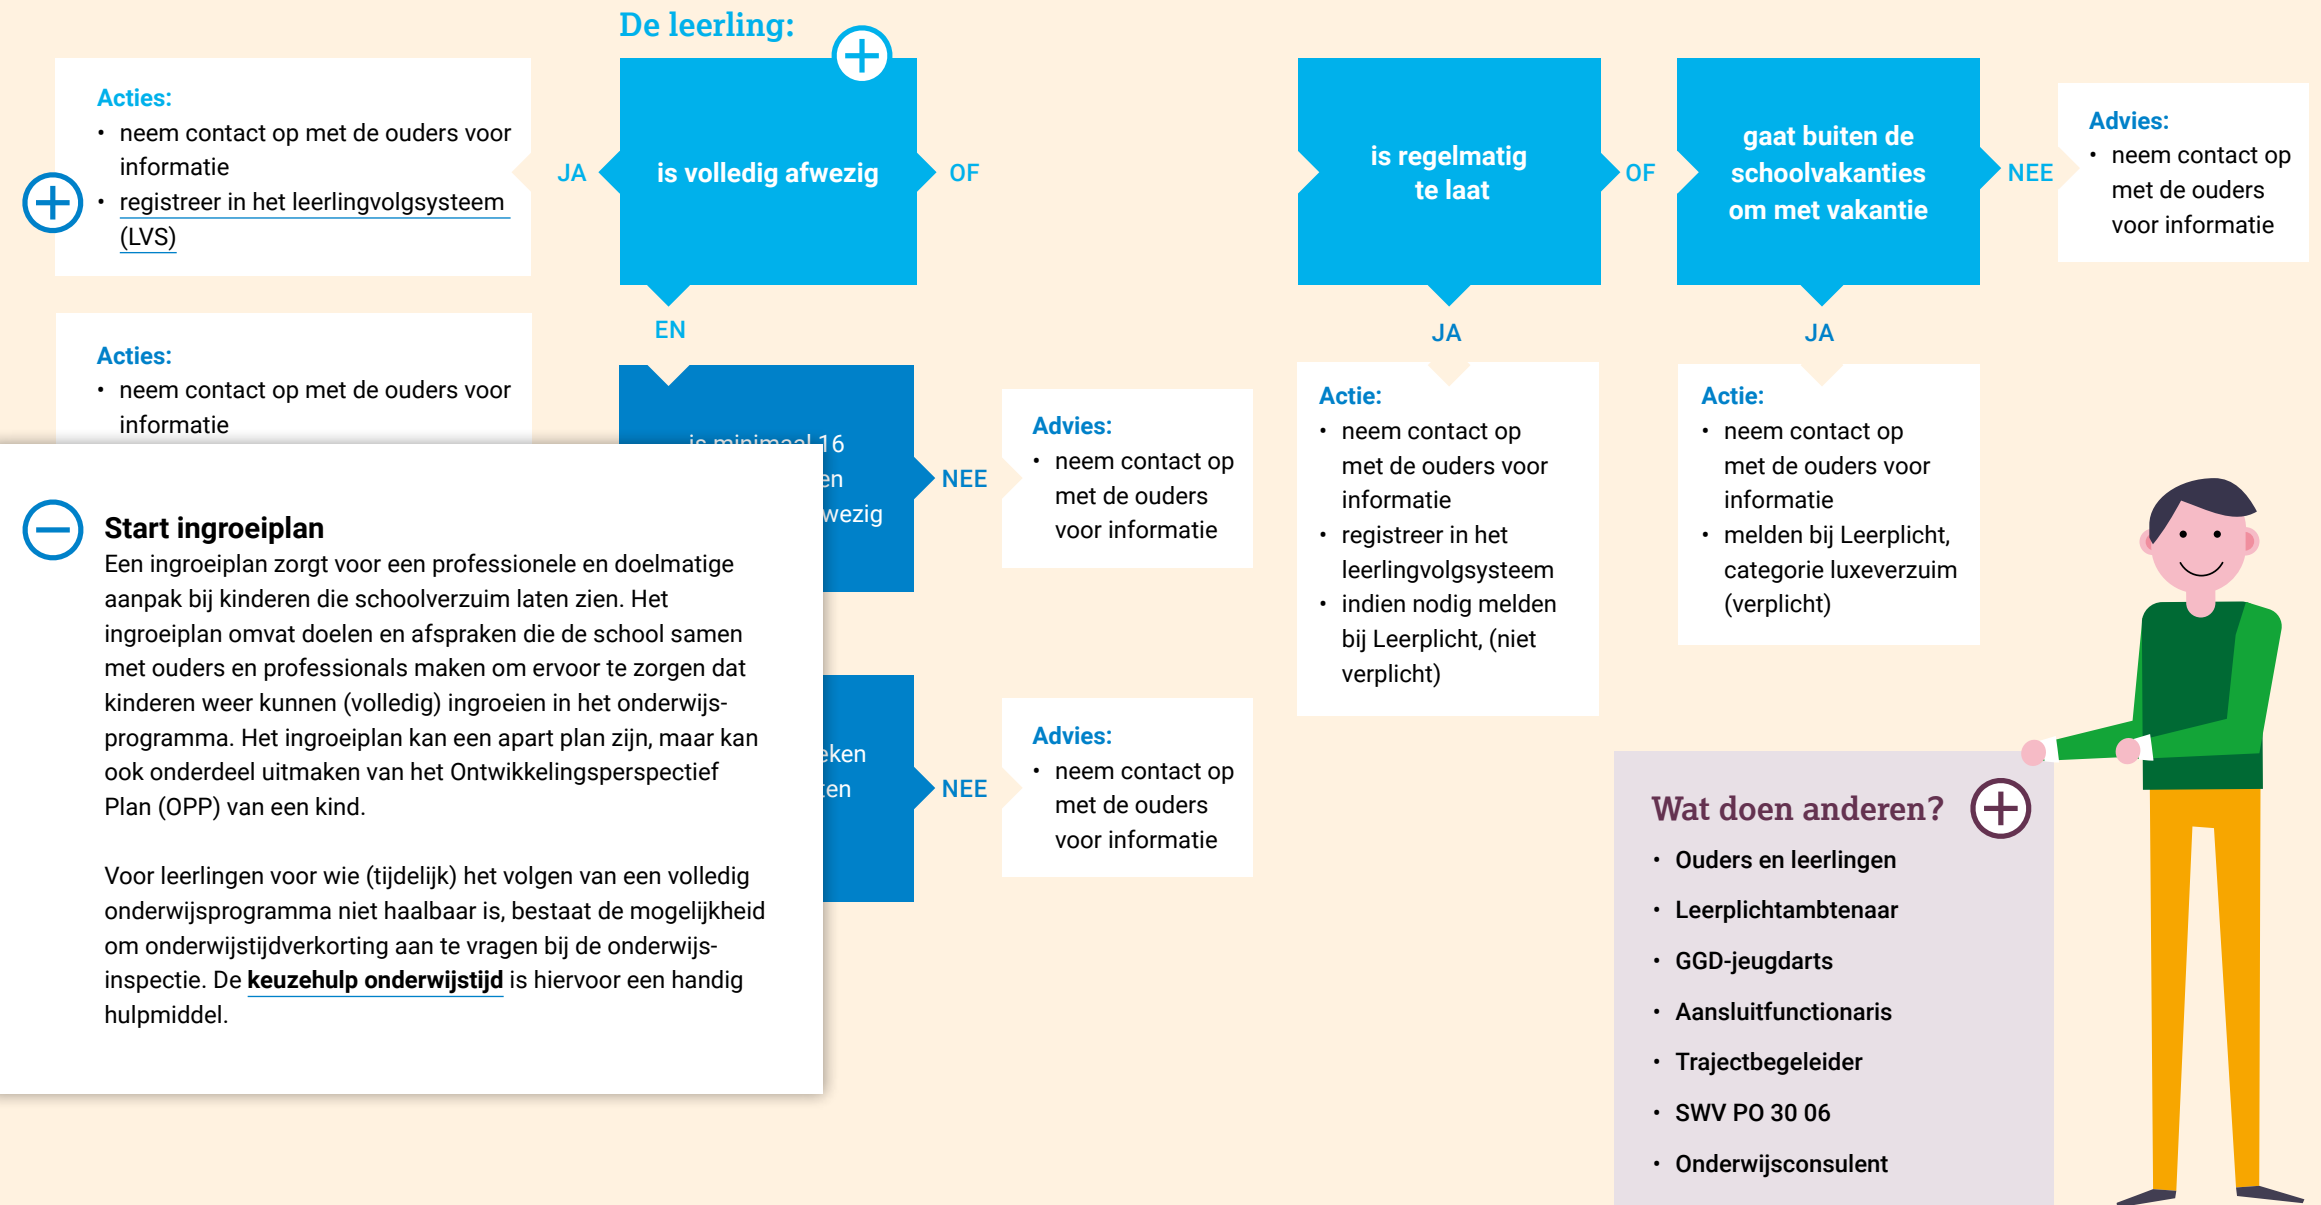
De leerling:

Acties:
• neem contact op met de ouders voor informatie
• registreer in het leerlingvolgsysteem (LVS)

JA

is volledig afwezig

OF

is regelmatig te laat

OF

gaat buiten de schoolvakanties om met vakantie

NEE

Advies:
• neem contact op met de ouders voor informatie

EN

JA

JA

Acties:
• neem contact op met de ouders voor informatie

is minimaal 16 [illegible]en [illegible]wezig

NEE

Advies:
• neem contact op met de ouders voor informatie

Actie:
• neem contact op met de ouders voor informatie
• registreer in het leerlingvolgsysteem
• indien nodig melden bij Leerplicht, (niet verplicht)

Actie:
• neem contact op met de ouders voor informatie
• melden bij Leerplicht, categorie luxeverzuim (verplicht)

Start ingroeiplan
Een ingroeiplan zorgt voor een professionele en doelmatige aanpak bij kinderen die schoolverzuim laten zien. Het ingroeiplan omvat doelen en afspraken die de school samen met ouders en professionals maken om ervoor te zorgen dat kinderen weer kunnen (volledig) ingroeien in het onderwijsprogramma. Het ingroeiplan kan een apart plan zijn, maar kan ook onderdeel uitmaken van het Ontwikkelingsperspectief Plan (OPP) van een kind.

Voor leerlingen voor wie (tijdelijk) het volgen van een volledig onderwijsprogramma niet haalbaar is, bestaat de mogelijkheid om onderwijstijdverkorting aan te vragen bij de onderwijsinspectie. De keuzehulp onderwijstijd is hiervoor een handig hulpmiddel.

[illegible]eken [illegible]en

NEE

Advies:
• neem contact op met de ouders voor informatie

Wat doen anderen?
• Ouders en leerlingen
• Leerplichtambtenaar
• GGD-jeugdarts
• Aansluitfunctionaris
• Trajectbegeleider
• SWV PO 30 06
• Onderwijsconsulent